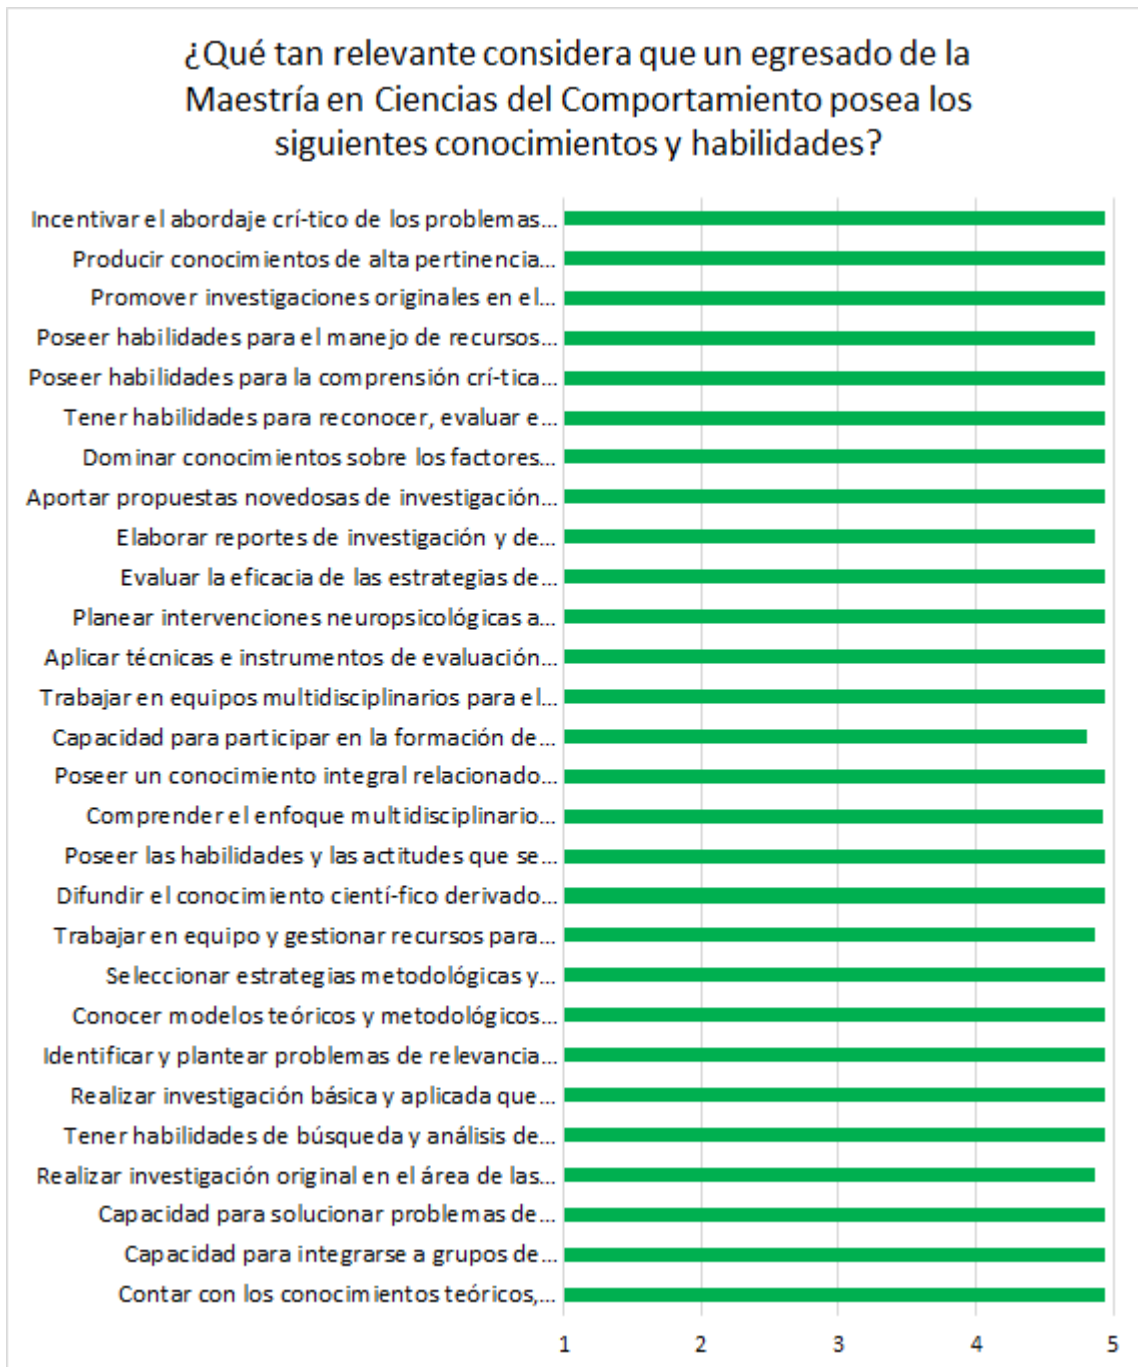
¿Qué tan relevante considera que un egresado de la Maestría en Ciencias del Comportamiento posea los siguientes conocimientos y habilidades?

Incentivar el abordaje crí-tico de los problemas...
Producir conocimientos de alta pertinencia...
Promover investigaciones originales en el...
Poseer habilidades para el manejo de recursos...
Poseer habilidades para la comprensión crí-tica...
Tener habilidades para reconocer, evaluar e...
Dominar conocimientos sobre los factores...
Aportar propuestas novedosas de investigación...
Elaborar reportes de investigación y de...
Evaluar la eficacia de las estrategias de...
Planear intervenciones neuropsicológicas a...
Aplicar técnicas e instrumentos de evaluación...
Trabajar en equipos multidisciplinarios para el...
Capacidad para participar en la formación de...
Poseer un conocimiento integral relacionado...
Comprender el enfoque multidisciplinario...
Poseer las habilidades y las actitudes que se...
Difundir el conocimiento cientí-fico derivado...
Trabajar en equipo y gestionar recursos para...
Seleccionar estrategias metodológicas y...
Conocer modelos teóricos y metodológicos...
Identificar y plantear problemas de relevancia...
Realizar investigación básica y aplicada que...
Tener habilidades de búsqueda y análisis de...
Realizar investigación original en el área de las...
Capacidad para solucionar problemas de...
Capacidad para integrarse a grupos de...
Contar con los conocimientos teóricos,...

1 2 3 4 5